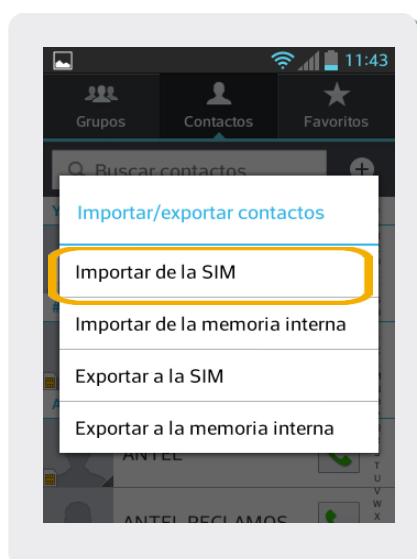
11:43

Grupos Contactos Favoritos

Buscar contactos

Importar/exportar contactos

Importar de la SIM

Importar de la memoria interna

Exportar a la SIM

Exportar a la memoria interna

ANTEL

ANTEL RECLAMOS

T
U
V
W
X